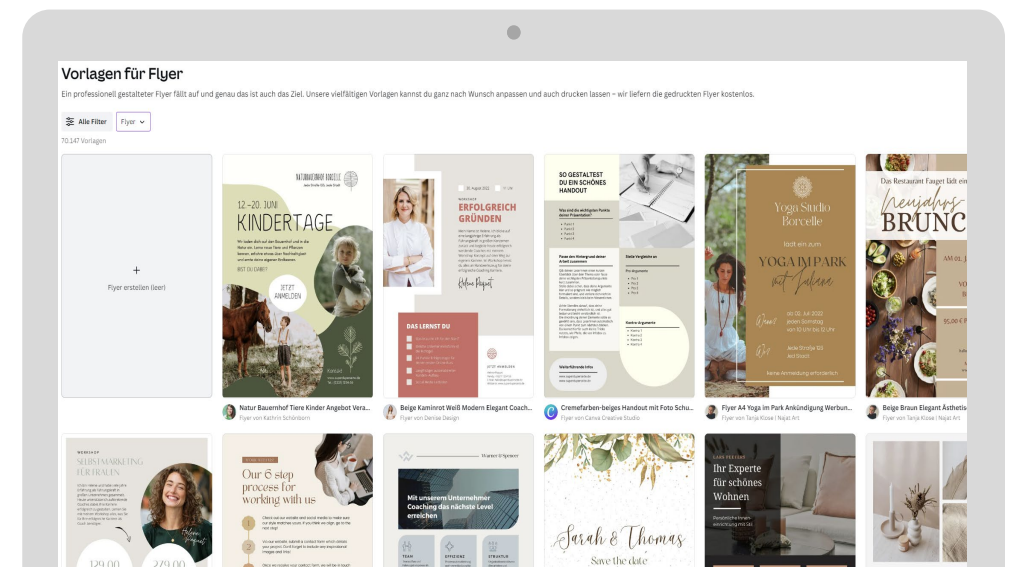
Vorlagen für Flyer

Ein professionell gestalteter Flyer fällt auf und genau das ist auch das Ziel. Unsere vielfältigen Vorlagen kannst du ganz nach Wunsch anpassen und auch drucken lassen – wir liefern die gedruckten Flyer kostenlos.

Alle Filter
Flyer

70.147 Vorlagen

+
Flyer erstellen (leer)

NATURBAUERNHOF BORCELLE
12.–20. JUNI
KINDERTAGE
JETZT ANMELDEN

Natur Bauernhof Tiere Kinder Angebot Vera...
Flyer von Kathrin Schönborn

ERFOLGREICH GRÜNDEN
DAS LERNST DU
JETZT ANMELDEN

Beige Kaminrot Weiß Modern Elegant Coach...
Flyer von Denise Design

SO GESTALTEST DU EIN SCHÖNES HANDOUT

Cremefarben-beiges Handout mit Foto Schu...
Flyer von Canva Creative Studio

Yoga Studio Borcelle
lädt ein zum
YOGA IM PARK mit Juliana
keine Anmeldung erforderlich

Flyer A4 Yoga im Park Ankündigung Werbun...
Flyer von Tanja Klose | Najat Art

Das Restaurant Fauget lädt ein
Neujahrs-
BRUNC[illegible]

Beige Braun Elegant Ästhetis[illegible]
Flyer von Tanja Klose | Najat Art

WORKSHOP
SELBSTMARKETING FÜR FRAUEN
129,00
279,00

Our 6 step process for working with us

Wanner & Sprenger
Mit unserem Unternehmer Coaching das nächste Level erreichen
TEAM
EFFIZIENZ
STRUKTUR

Sarah & Thomas
Save the date

Ihr Experte für schönes Wohnen